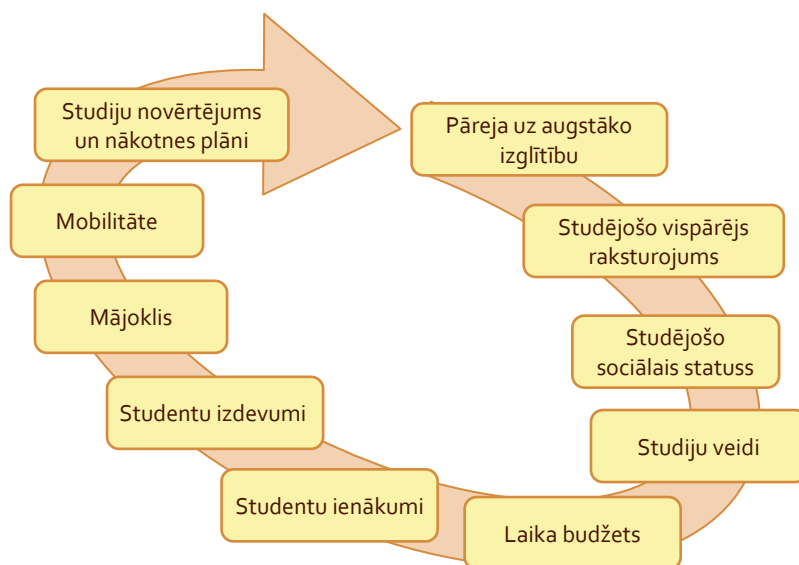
Pāreja uz augstāko izglītību

Studējošo vispārējs raksturojums

Studējošo sociālais statuss

Studiju veidi

Laika budžets

Studentu ienākumi

Studentu izdevumi

Mājoklis

Mobilitāte

Studiju novērtējums un nākotnes plāni